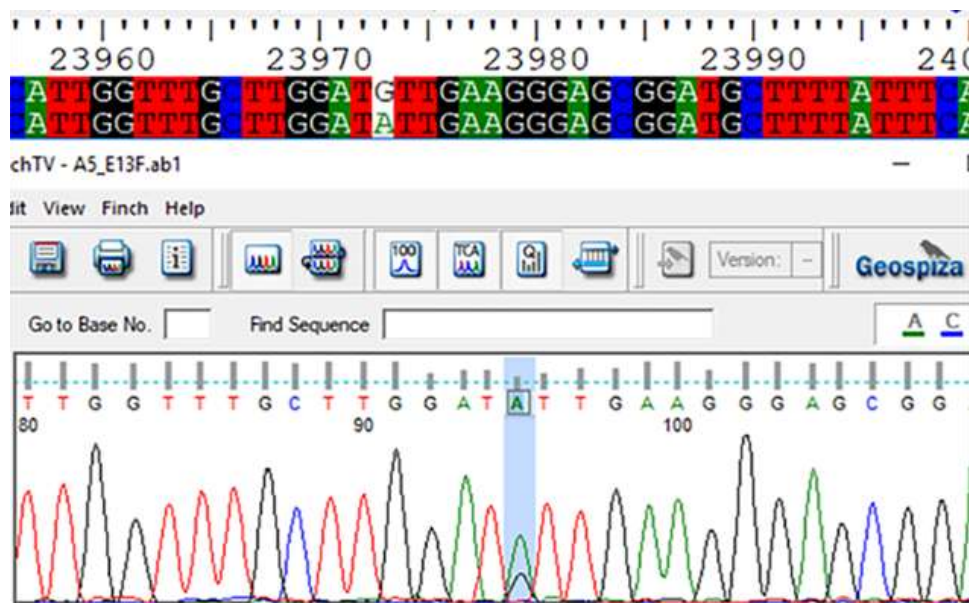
23960 23970 23980 23990 240

ATTGGTTTGCTTGGATGTTGAAGGGAGCGGATGCTTTTATTTCA
ATTGGTTTGCTTGGATATTGAAGGGAGCGGATGCTTTTATTTCA

chTV - A5_E13F.ab1

dit View Finch Help

100 TCA Version: Geospiza

Go to Base No. Find Sequence A C

T T G G T T T G C T T G G A T A T T G A A G G G A G C G G
80 90 100